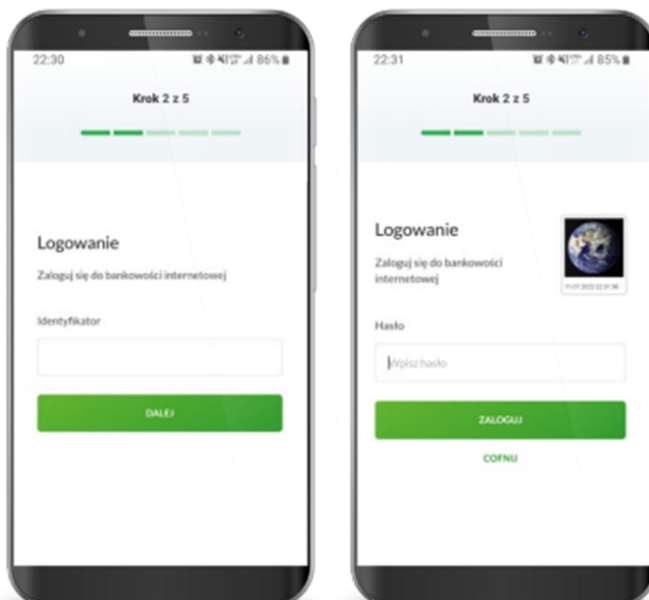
22:30

86%

Krok 2 z 5

Logowanie

Zaloguj się do bankowości internetowej

Identyfikator

DALEJ

22:31

85%

Krok 2 z 5

Logowanie

Zaloguj się do bankowości internetowej

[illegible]

Hasło

Wpisz hasło

ZALOGUJ

COFNIJ